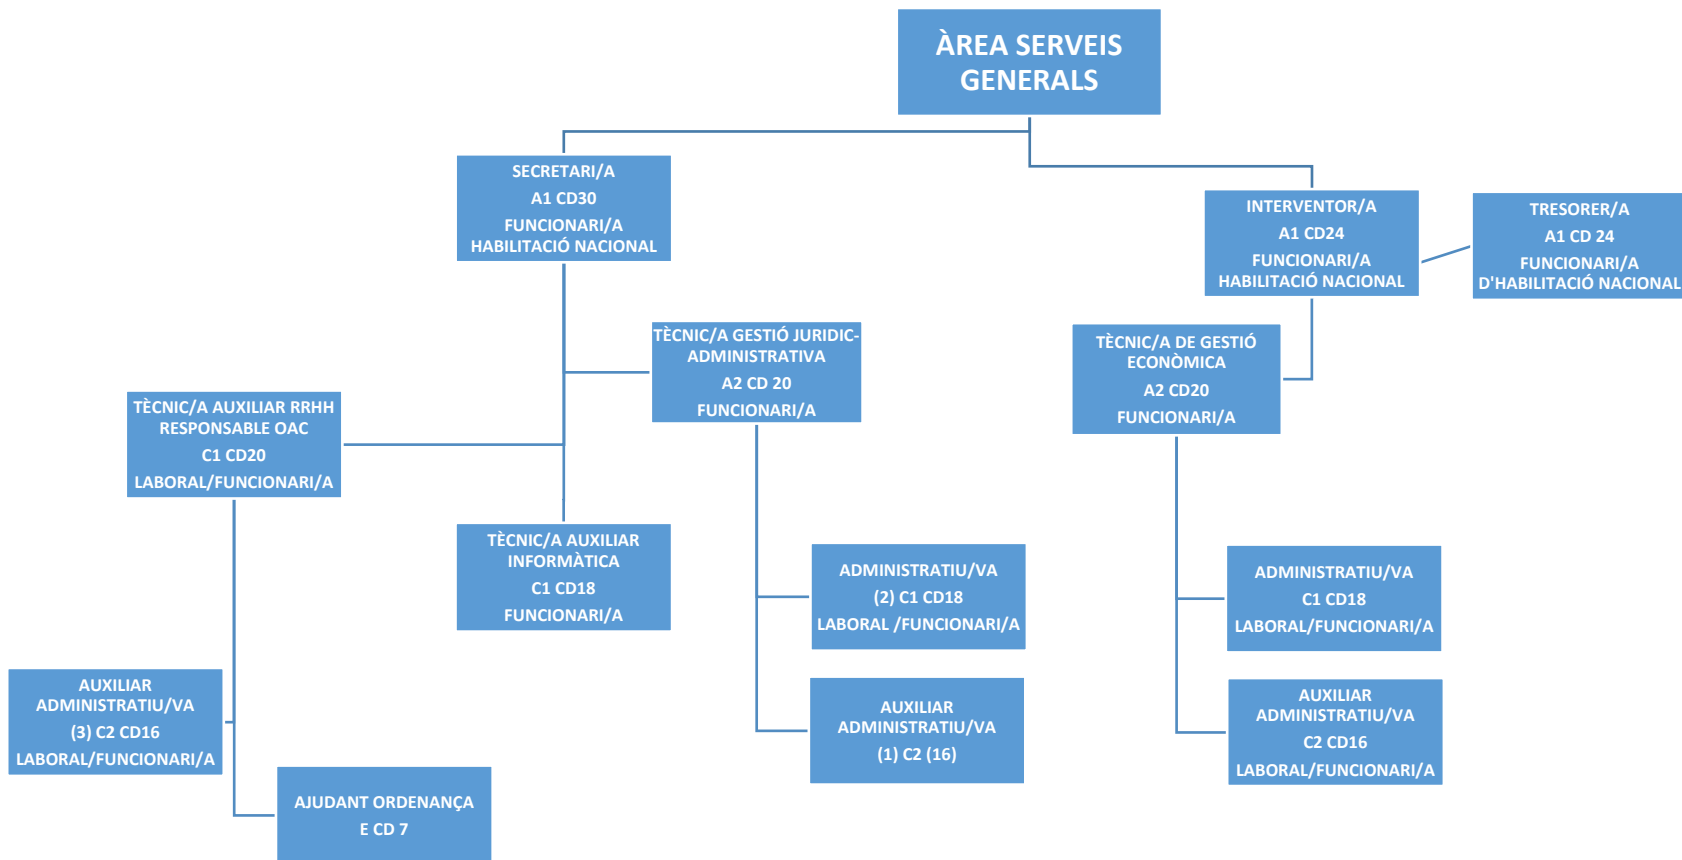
ÀREA SERVEIS GENERALS

SECRETARI/A
A1 CD30
FUNCIONARI/A
HABILITACIÓ NACIONAL

INTERVENTOR/A
A1 CD24
FUNCIONARI/A
HABILITACIÓ NACIONAL

TRESORER/A
A1 CD 24
FUNCIONARI/A
D'HABILITACIÓ NACIONAL

TÈCNIC/A GESTIÓ JURIDIC-ADMINISTRATIVA
A2 CD 20
FUNCIONARI/A

TÈCNIC/A DE GESTIÓ ECONÒMICA
A2 CD20
FUNCIONARI/A

TÈCNIC/A AUXILIAR RRHH
RESPONSABLE OAC
C1 CD20
LABORAL/FUNCIONARI/A

TÈCNIC/A AUXILIAR INFORMÀTICA
C1 CD18
FUNCIONARI/A

ADMINISTRATIU/VA
(2) C1 CD18
LABORAL /FUNCIONARI/A

ADMINISTRATIU/VA
C1 CD18
LABORAL/FUNCIONARI/A

AUXILIAR ADMINISTRATIU/VA
(3) C2 CD16
LABORAL/FUNCIONARI/A

AUXILIAR ADMINISTRATIU/VA
(1) C2 (16)

AUXILIAR ADMINISTRATIU/VA
C2 CD16
LABORAL/FUNCIONARI/A

AJUDANT ORDENANÇA
E CD 7